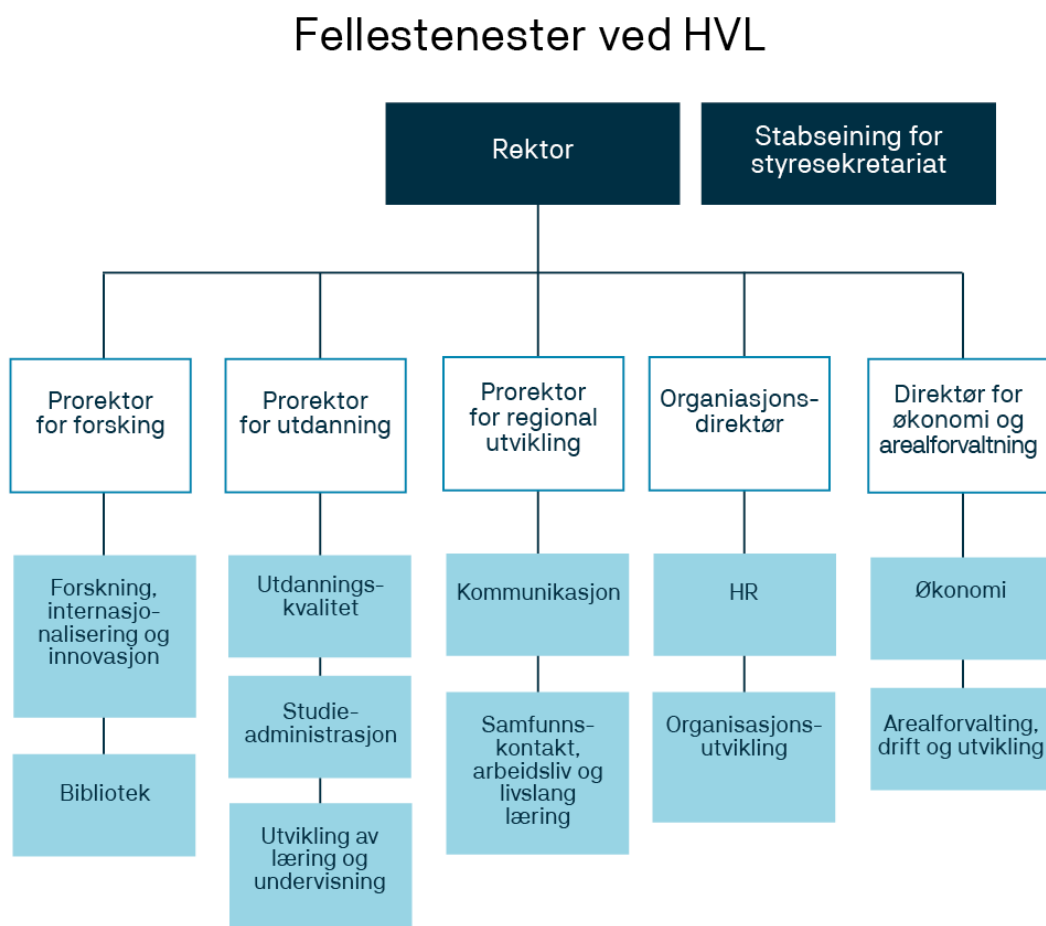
Fellestenester ved HVL

Rektor

Stabseining for styresekretariat

Prorektor for forsking

Forskning, internasjonalisering og innovasjon

Bibliotek

Prorektor for utdanning

Utdanningskvalitet

Studieadministrasjon

Utvikling av læring og undervisning

Prorektor for regional utvikling

Kommunikasjon

Samfunnskontakt, arbeidsliv og livslang læring

Organiasjonsdirektør

HR

Organisasjonsutvikling

Direktør for økonomi og arealforvaltning

Økonomi

Arealforvalting, drift og utvikling